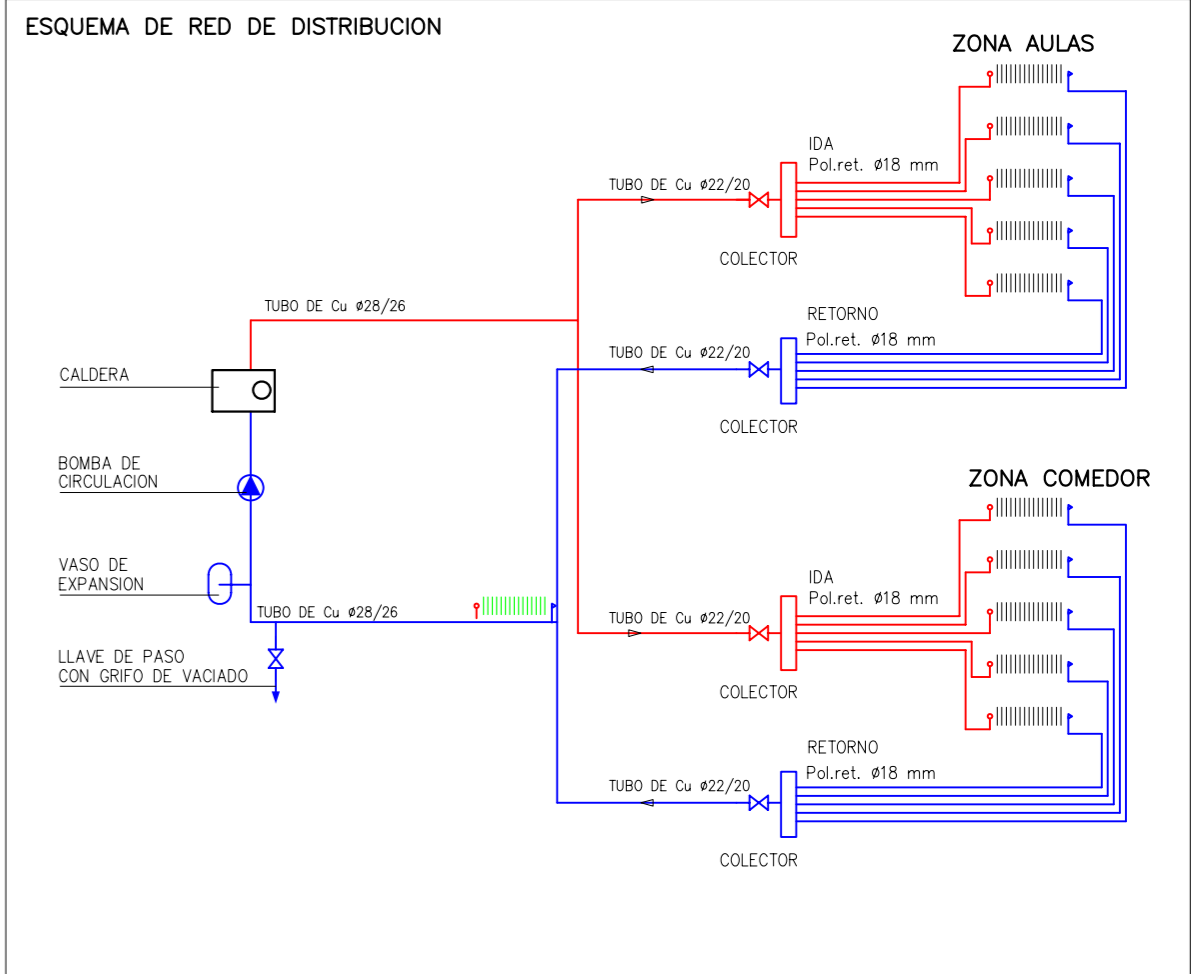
ESQUEMA DE RED DE DISTRIBUCION

ZONA AULAS

IDA
Pol.ret. ø18 mm

TUBO DE Cu ø22/20

COLECTOR

TUBO DE Cu ø28/26

RETORNO
Pol.ret. ø18 mm

TUBO DE Cu ø22/20

CALDERA

COLECTOR

BOMBA DE CIRCULACION

ZONA COMEDOR

VASO DE EXPANSION

IDA
Pol.ret. ø18 mm

TUBO DE Cu ø28/26

TUBO DE Cu ø22/20

LLAVE DE PASO CON GRIFO DE VACIADO

COLECTOR

RETORNO
Pol.ret. ø18 mm

TUBO DE Cu ø22/20

COLECTOR